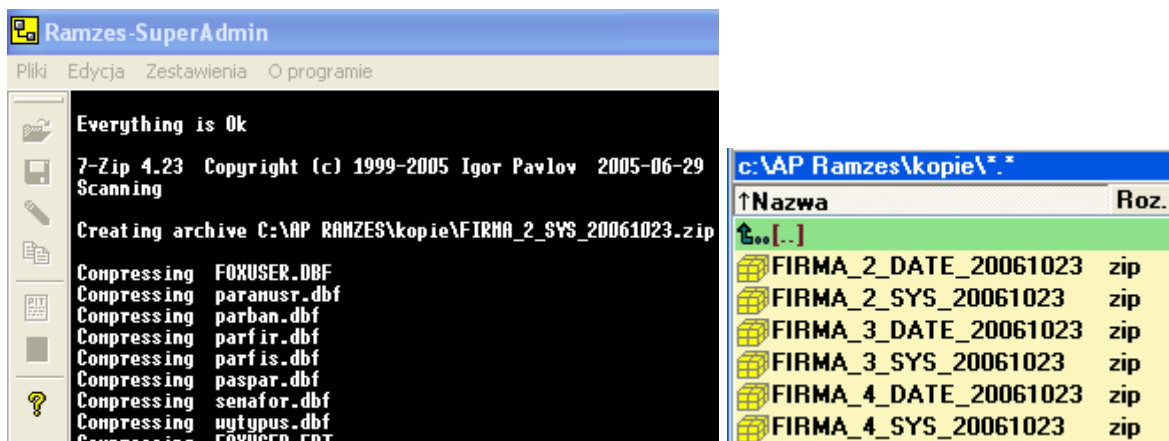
Ramzes-SuperAdmin

Pliki Edycja Zestawienia O programie

Everything is Ok

7-Zip 4.23 Copyright (c) 1999-2005 Igor Pavlov 2005-06-29
Scanning

Creating archive C:\AP RAMZES\kopie\FIRMA_2_SYS_20061023.zip

Compressing FOXUSER.DBF
Compressing paramusr.dbf
Compressing parban.dbf
Compressing parfir.dbf
Compressing parfis.dbf
Compressing paspar.dbf
Compressing semafor.dbf
Compressing wytypus.dbf
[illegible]

c:\AP Ramzes\kopie\*.*

| ↑Nazwa | Roz. |
|---|---|
| [..] | |
| FIRMA_2_DATE_20061023 | zip |
| FIRMA_2_SYS_20061023 | zip |
| FIRMA_3_DATE_20061023 | zip |
| FIRMA_3_SYS_20061023 | zip |
| FIRMA_4_DATE_20061023 | zip |
| FIRMA_4_SYS_20061023 | zip |